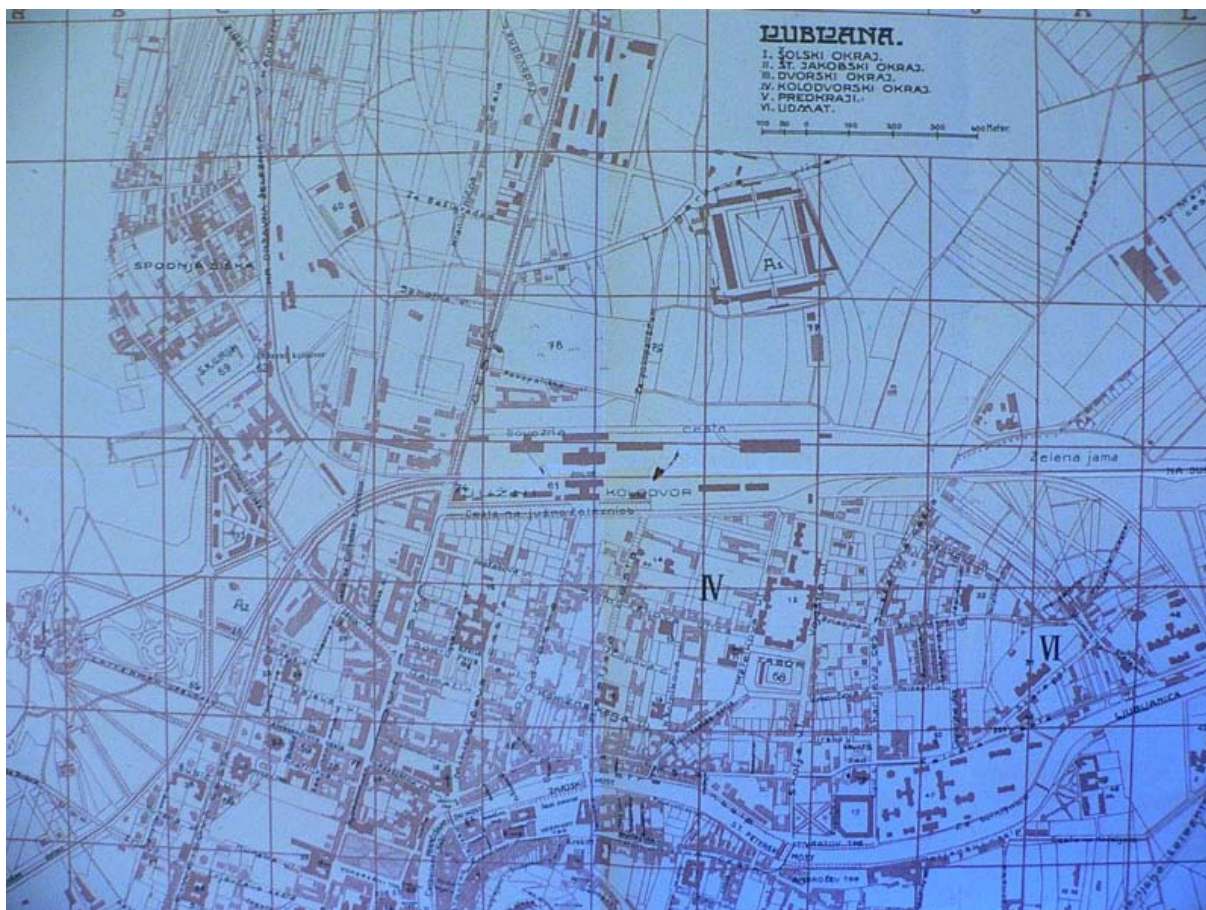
LJUBLJANA.
I. ŠOLSKI OKRAJ.
II. ŠT. JAKOBSKI OKRAJ.
III. DVORSKI OKRAJ.
IV. KOLODVORSKI OKRAJ.
V. PREDKRAJI.
VI. UDMAT.

100 50 0 100 200 300 400 Meter

SPODNJA ŠIŠKA
60
R1
78
SKLADIŠČE 59
Dunajska cesta
Zelena jama
NA DO
DRŽAVNI KOLODVOR
61
Cesta na južno železnico
IV
R2
ZBOR 56
VI
LJUBLJANICA
57
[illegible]